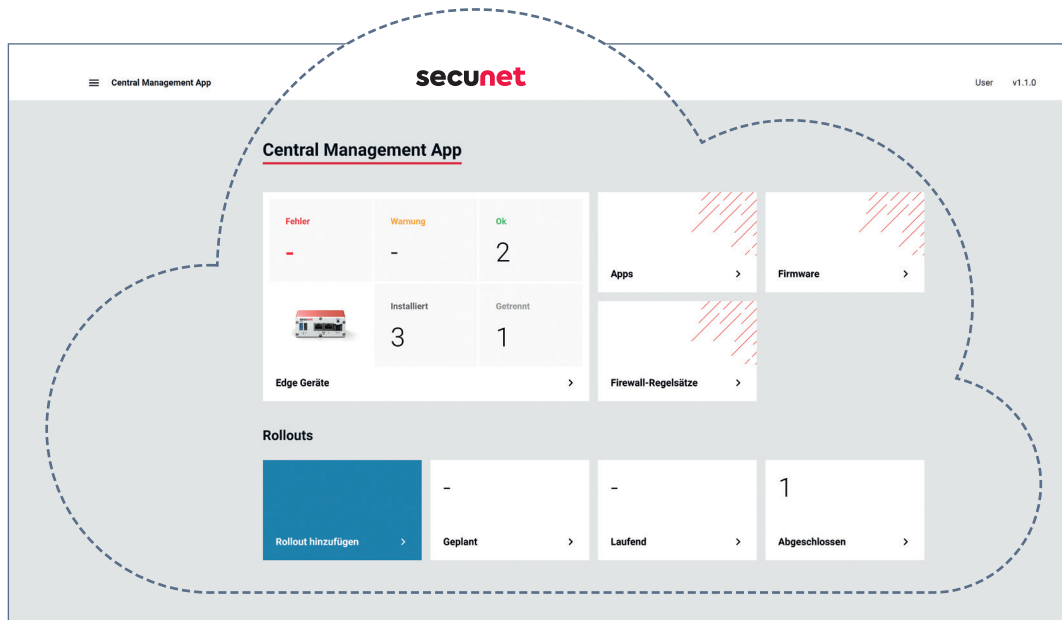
Central Management App

secunet

User v1.1.0

Central Management App

Fehler
-

Warnung
-

Ok
2

Installiert
3

Getrennt
1

Edge Geräte >

Apps >

Firmware >

Firewall-Regelsätze >

Rollouts

Rollout hinzufügen >

-
Geplant >

-
Laufend >

1
Abgeschlossen >